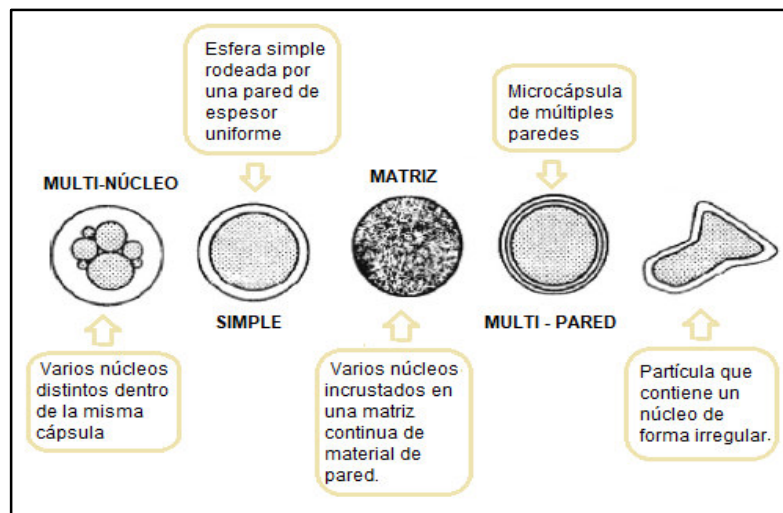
Esfera simple rodeada por una pared de espesor uniforme

Microcápsula de múltiples paredes

MULTI-NÚCLEO

MATRIZ

SIMPLE

MULTI - PARED

Varios núcleos distintos dentro de la misma cápsula

Varios núcleos incrustados en una matriz continua de material de pared.

Partícula que contiene un núcleo de forma irregular.